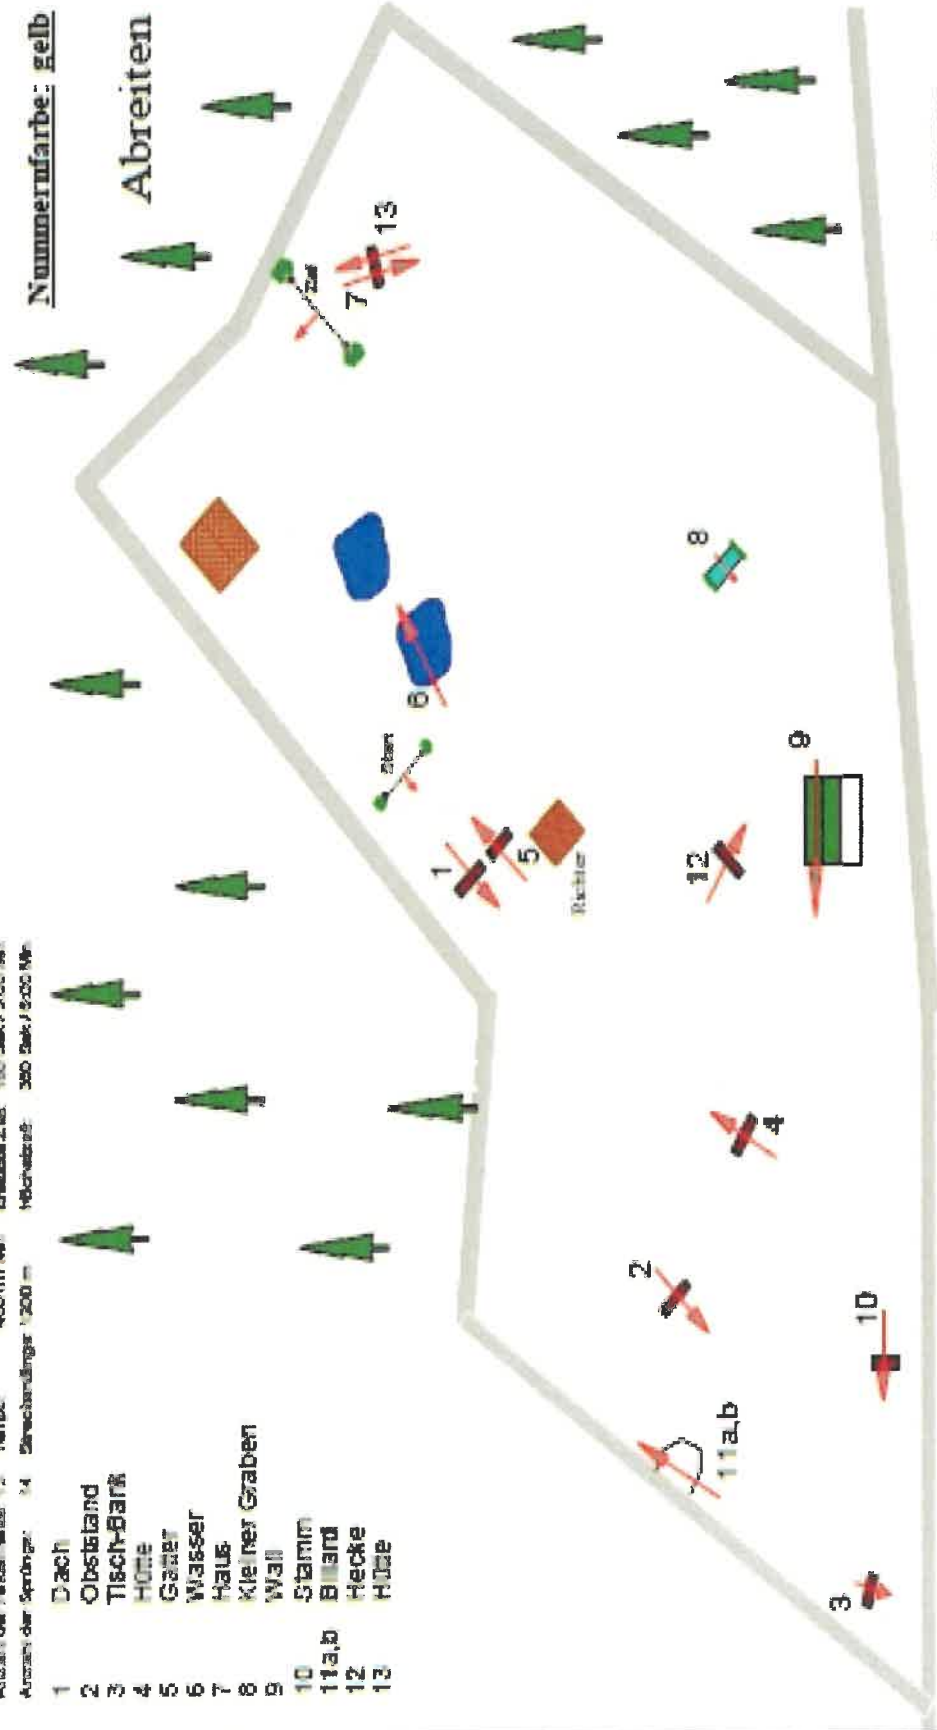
Nummernfarbe: gelb
Abreiten

Anzahl der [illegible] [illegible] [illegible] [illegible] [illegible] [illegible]
Anzahl der Sprünge: 14 Streckenlänge: 1200 m Höchstzeit: 360 Sek / 200 Mtr

1 Dach
2 Obststand
3 Tisch-Bank
4 Hütte
5 Gatter
6 Wasser
7 Haus
8 Kleiner Graben
9 Wall
10 Stamm
11a,b Billard
12 Hecke
13 Hütte

Ziel
Start
Richter

1
2
3
4
5
6
7
8
9
10
11a,b
12
13